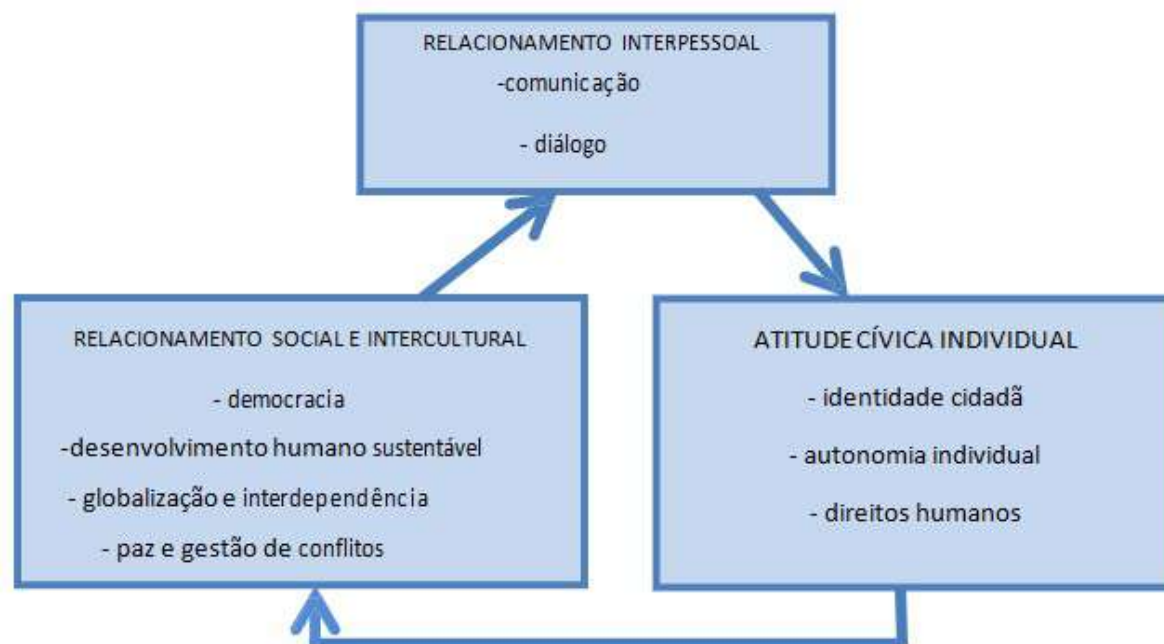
RELACIONAMENTO INTERPESSOAL
-comunicação
- diálogo

RELACIONAMENTO SOCIAL E INTERCULTURAL
- democracia
-desenvolvimento humano sustentável
- globalização e interdependência
- paz e gestão de conflitos

ATITUDE CÍVICA INDIVIDUAL
- identidade cidadã
- autonomia individual
- direitos humanos